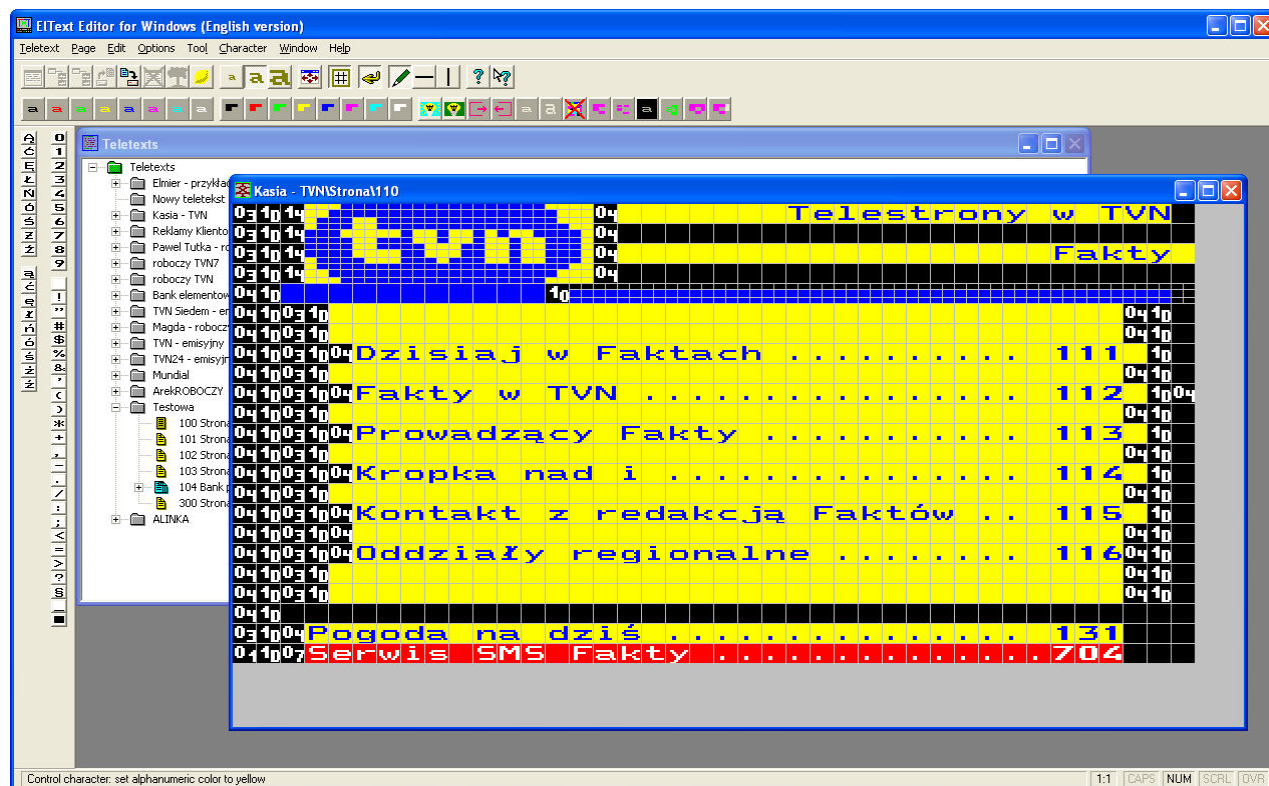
ElText Editor for Windows (English version)

Teletext Page Edit Options Tool Character Window Help

Teletexts

Teletexts
Elmier - przykład
Nowy teletekst
Kasia - TVN
Reklamy Klientó
Pawel Tutka - r
roboczy TVN7
roboczy TVN
Bank elementów
TVN Siedem - e
Magda - robocz
TVN - emisyjny
TVN24 - emisyjn
Mundial
ArekROBOCZY
Testowa
100 Strona
101 Strona
102 Strona
103 Strona
104 Bank
300 Strona
ALINKA

Kasia - TVN\Strona\110

Telestrony w TVN
Fakty

Dzisiaj w Faktach .......... 111
Fakty w TVN .............. 112
Prowadzący Fakty ......... 113
Kropka nad i ............. 114
Kontakt z redakcją Faktów .. 115
Oddziały regionalne ....... 116
Pogoda na dziś ............ 131
Serwis SMS Fakty ...........704

Control character: set alphanumeric color to yellow
1:1 CAPS NUM SCRL OVR